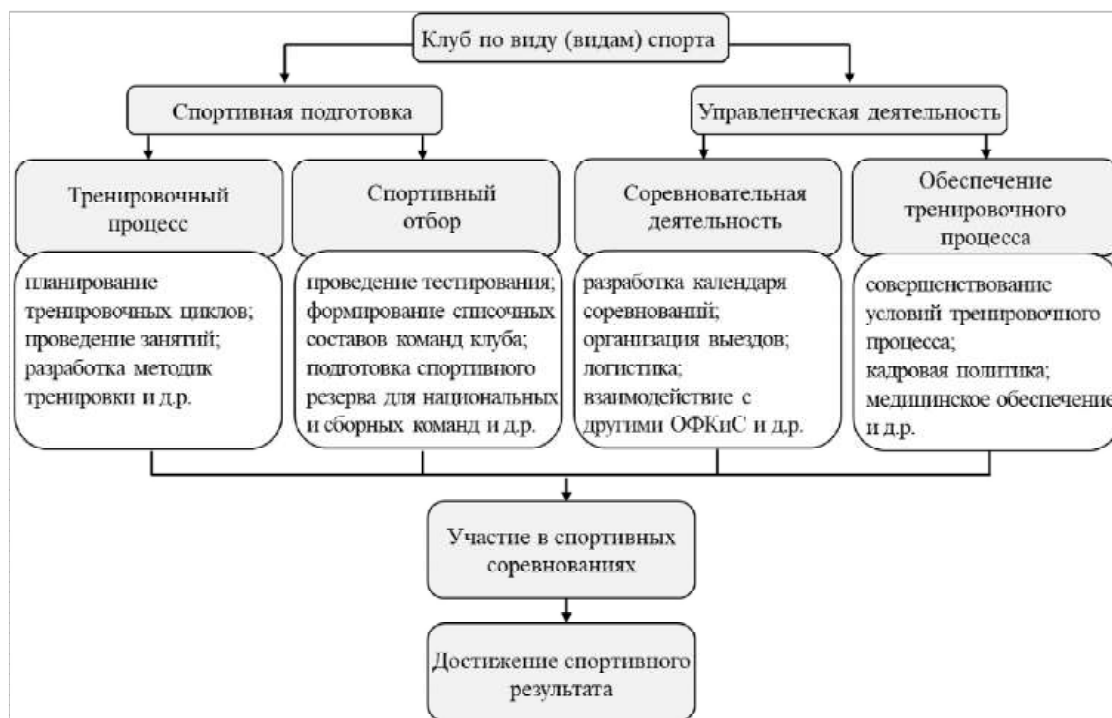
Клуб по виду (видам) спорта

Спортивная подготовка

Управленческая деятельность

Тренировочный процесс

Спортивный отбор

Соревновательная деятельность

Обеспечение тренировочного процесса

планирование тренировочных циклов; проведение занятий; разработка методик тренировки и д.р.

проведение тестирования; формирование списочных составов команд клуба; подготовка спортивного резерва для национальных и сборных команд и д.р.

разработка календаря соревнований; организация выездов; логистика; взаимодействие с другими ОФКиС и д.р.

совершенствование условий тренировочного процесса; кадровая политика; медицинское обеспечение и д.р.

Участие в спортивных соревнованиях

Достижение спортивного результата